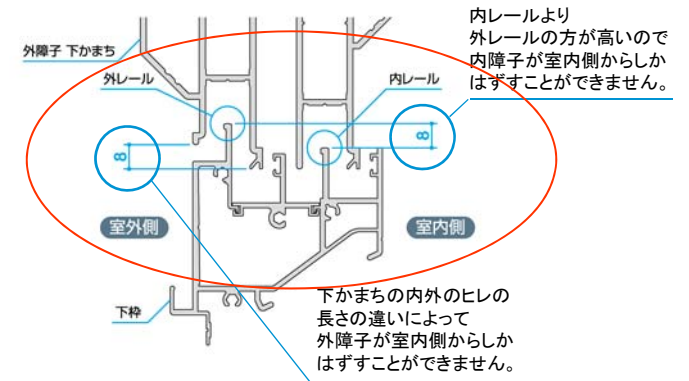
内レールより
外レールの方が高いので
内障子が室内側からしか
はずすことができません。

外障子 下かまち

外レール

内レール

8

8

室外側

室内側

下枠

下かまちの内外のヒレの
長さの違いによって
外障子が室内側からしか
はずすことができません。